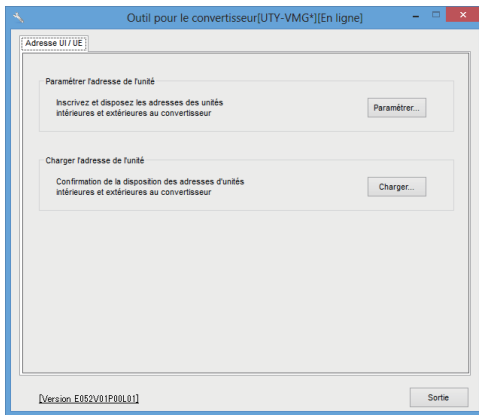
Outil pour le convertisseur[UTY-VMG*][En ligne]

Adresse UI / UE

Paramétrer l'adresse de l'unité

Inscrivez et disposez les adresses des unités intérieures et extérieures au convertisseur

Paramétrer...

Charger l'adresse de l'unité

Confirmation de la disposition des adresses d'unités intérieures et extérieures au convertisseur

Charger...

[Version E052V01P00L01]

Sortie